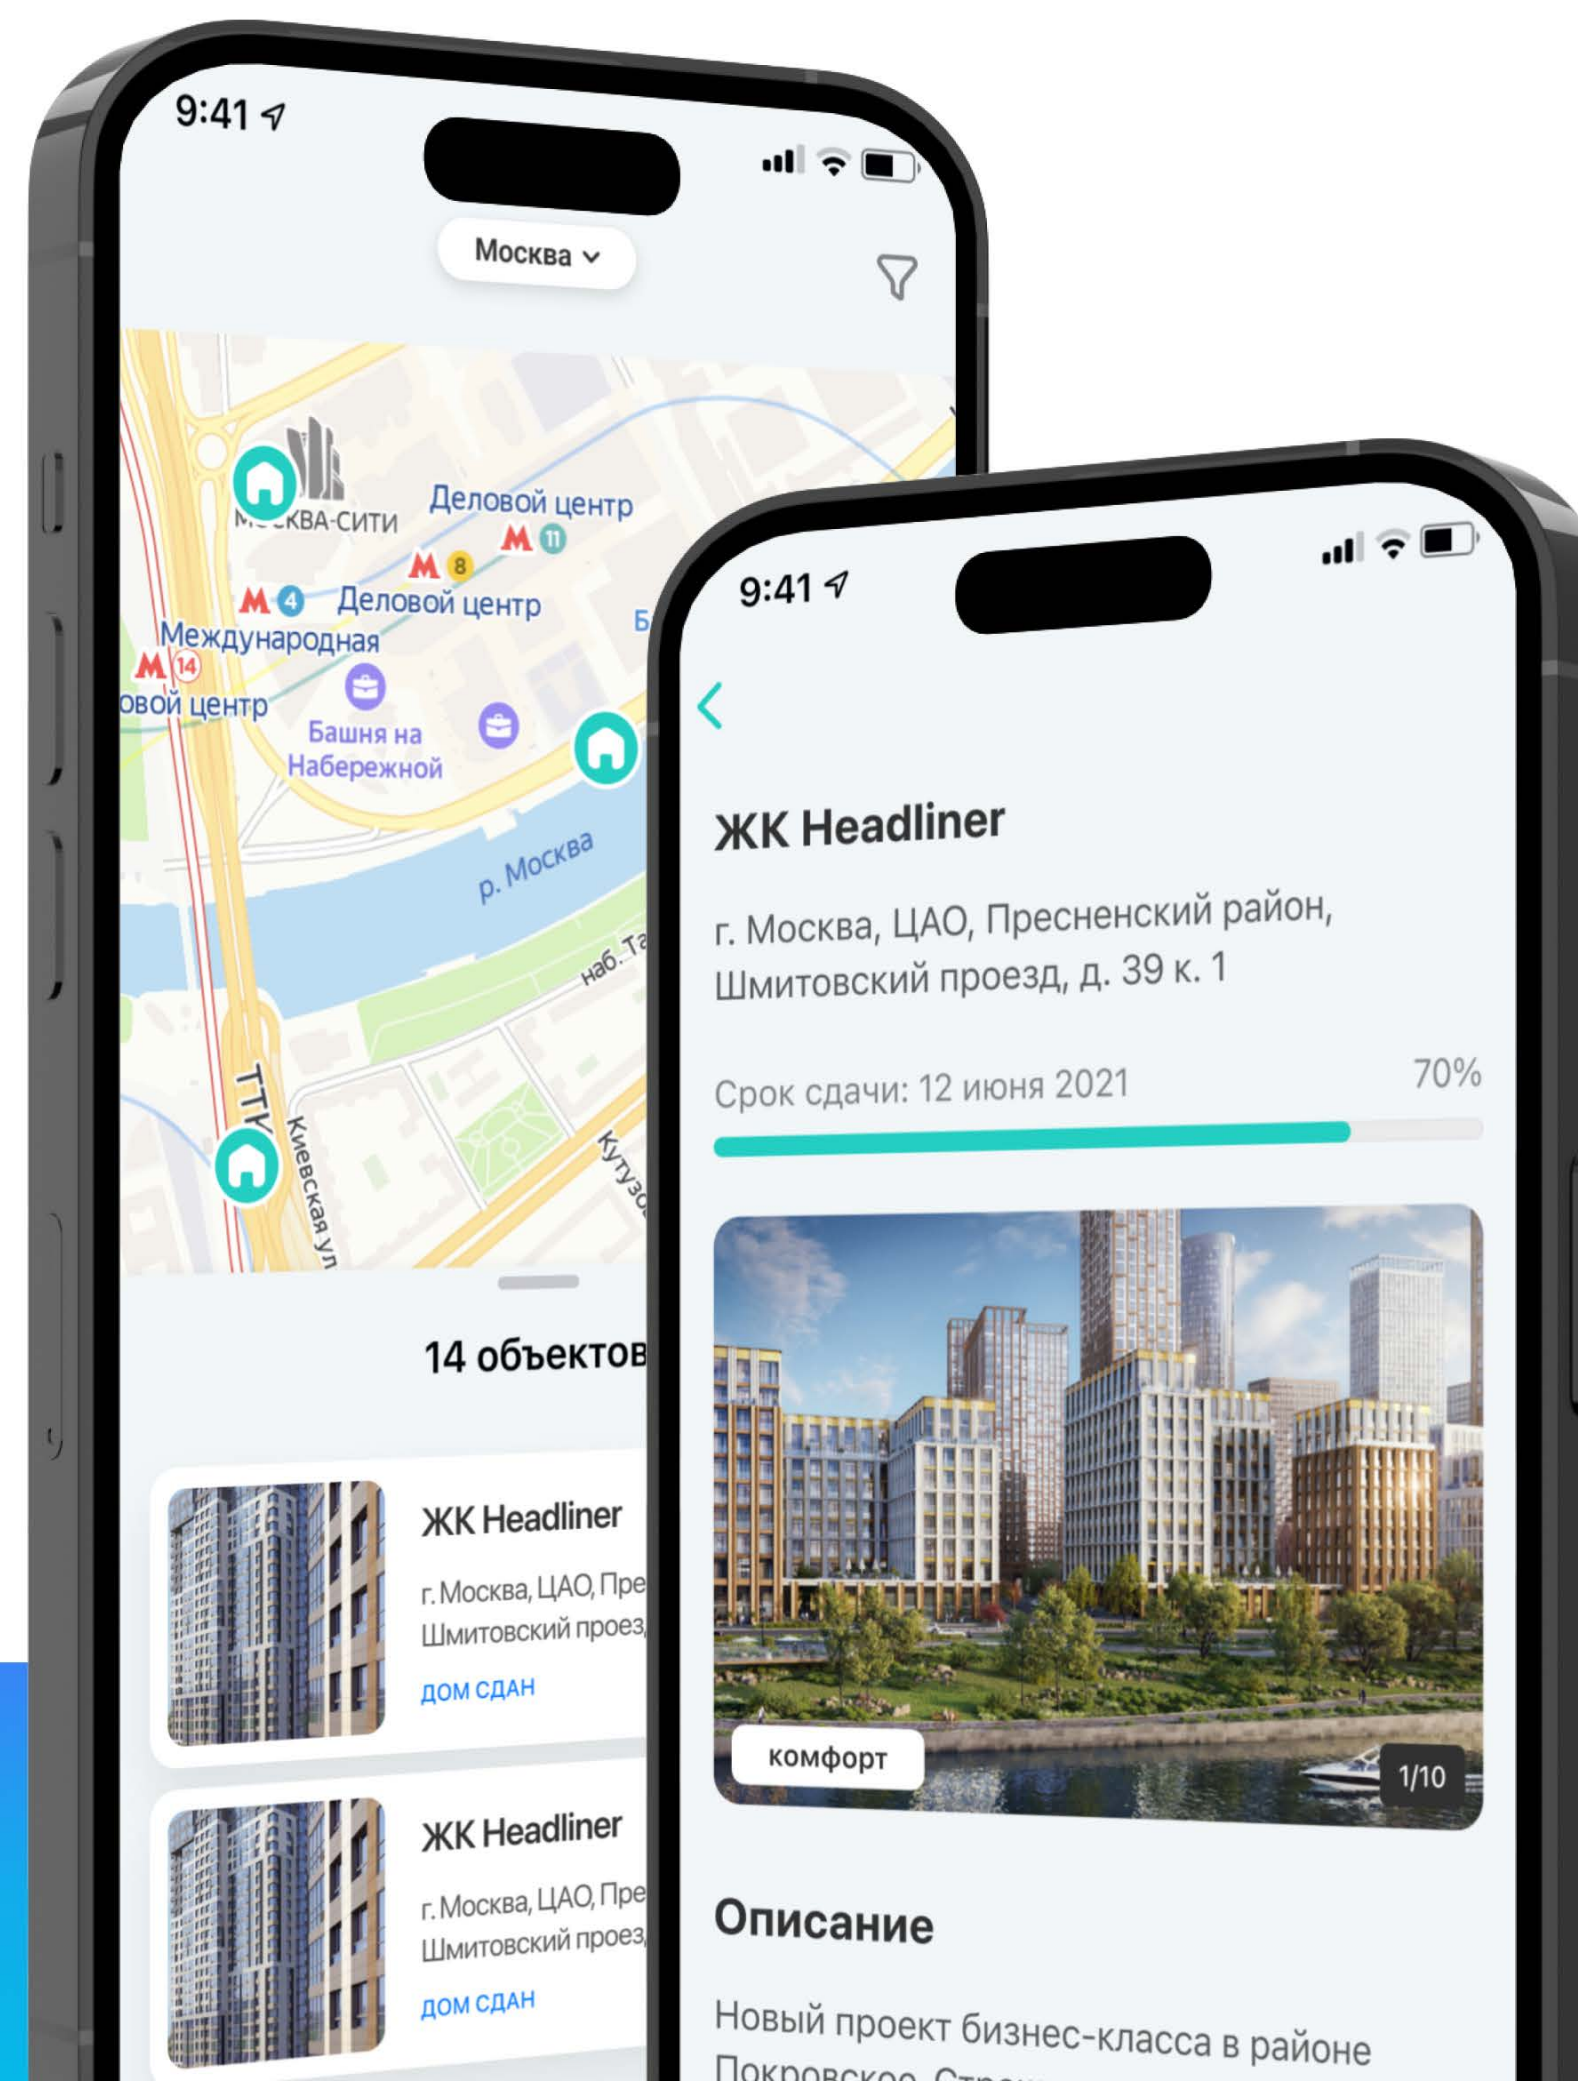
9:41

Москва

Москва-Сити
Деловой центр
М 11
М 8
М 4 Деловой центр
Международная
М 14
овой центр
Башня на Набережной
р. Москва
наб. Та
ТТК
Киевская ул
Кутузо

14 объектов

ЖК Headliner
г. Москва, ЦАО, Пре
Шмитовский проез
ДОМ СДАН

ЖК Headliner
г. Москва, ЦАО, Пре
Шмитовский проез
ДОМ СДАН

9:41

ЖК Headliner

г. Москва, ЦАО, Пресненский район, Шмитовский проезд, д. 39 к. 1

Срок сдачи: 12 июня 2021
70%

комфорт
1/10

Описание

Новый проект бизнес-класса в районе Покровское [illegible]